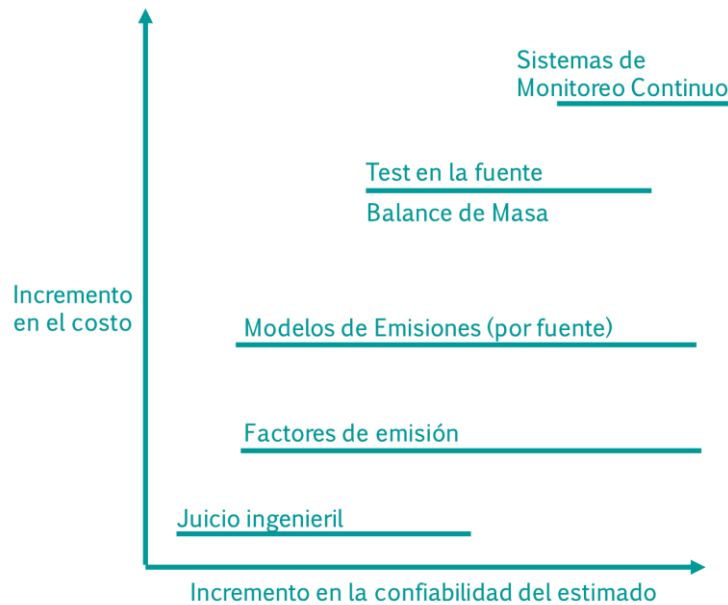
Sistemas de
Monitoreo Continuo

Test en la fuente

Balance de Masa

Incremento
en el costo

Modelos de Emisiones (por fuente)

Factores de emisión

Juicio ingenieril

Incremento en la confiabilidad del estimado